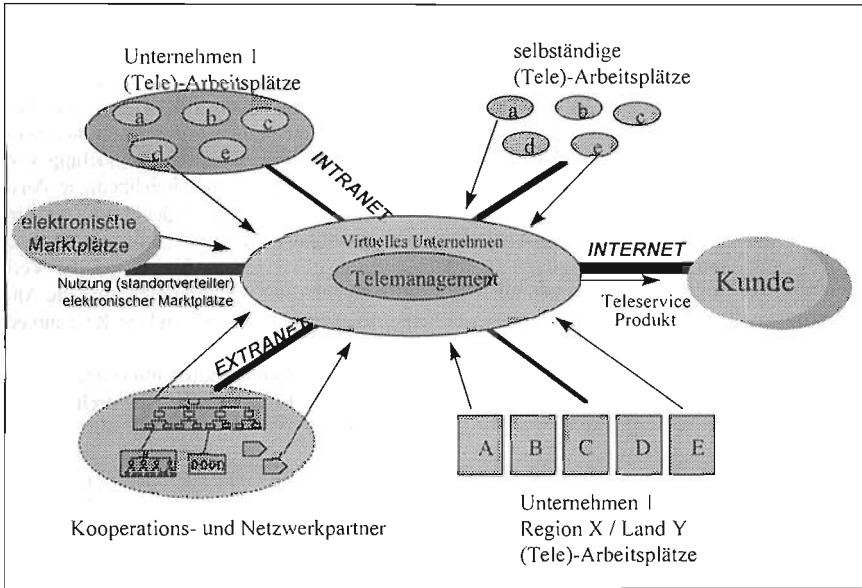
Unternehmen 1
(Tele)-Arbeitsplätze

a b c d e

selbständige
(Tele)-Arbeitsplätze

a b c d e

INTRANET

elektronische Marktplätze

Virtuelles Unternehmen

Telemanagement

INTERNET

Kunde

Nutzung (standortverteiller) elektronischer Marktplätze

Teleservice
Produkt

EXTRANET

A B C D E

Kooperations- und Netzwerkpartner

Unternehmen 1
Region X / Land Y
(Tele)-Arbeitsplätze